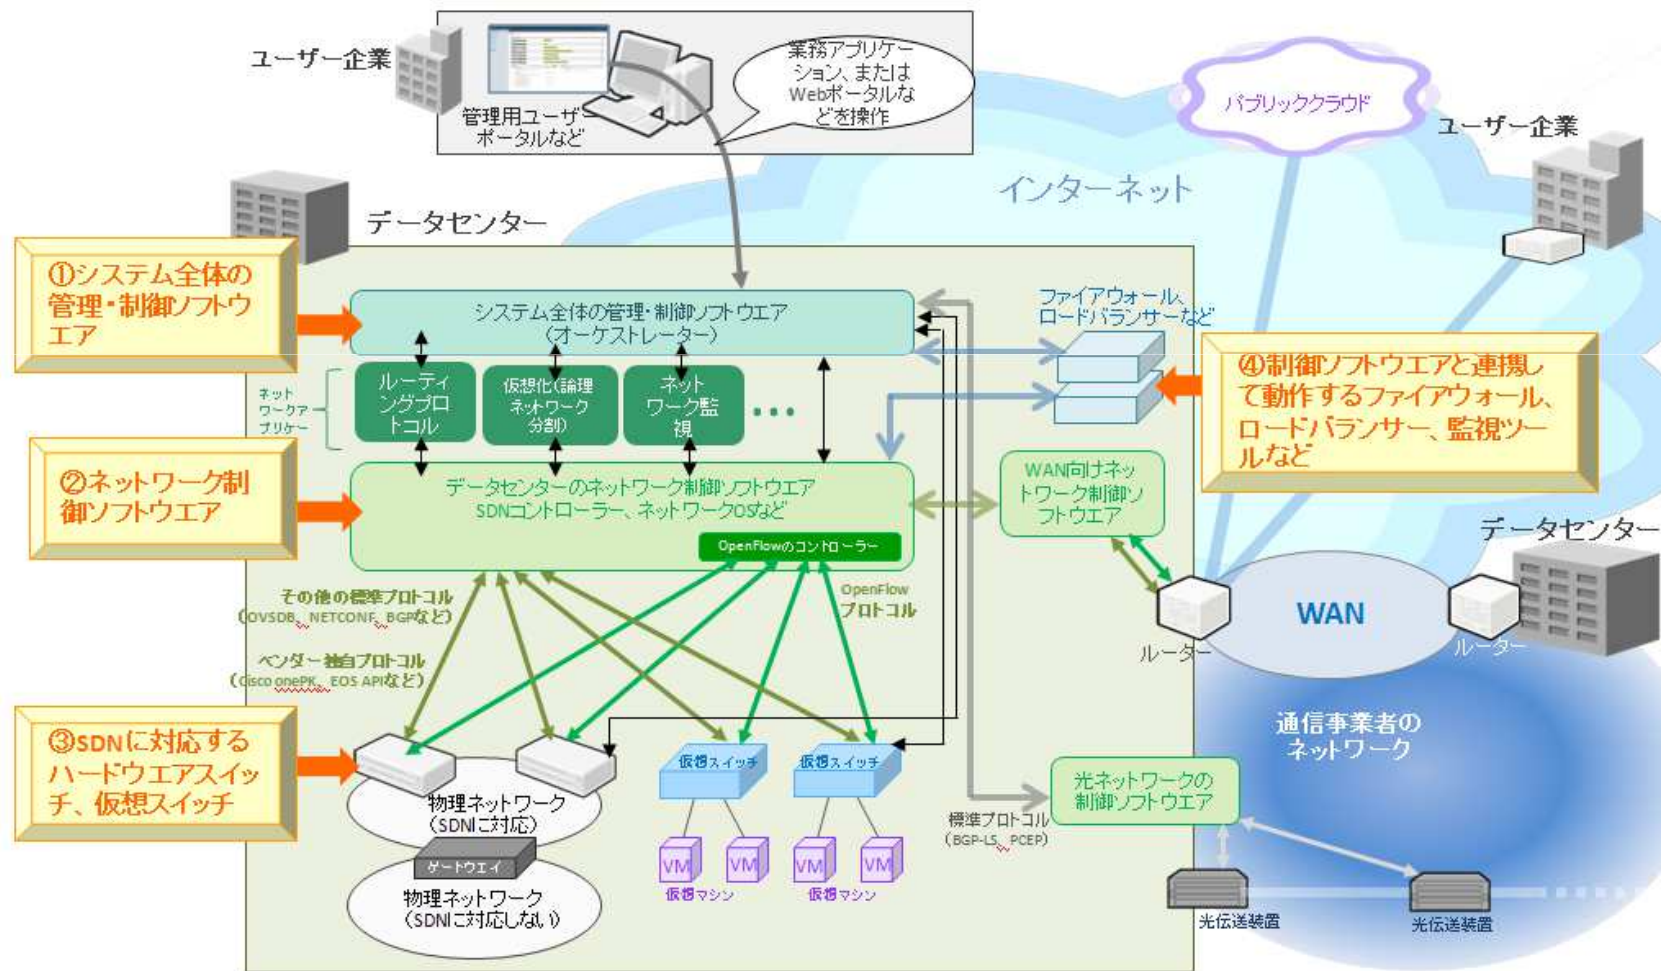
ユーザー企業

管理用ユーザーポータルなど

業務アプリケーション、またはWebポータルなどを操作

パブリッククラウド

ユーザー企業

インターネット

データセンター

①システム全体の管理・制御ソフトウエア

システム全体の管理・制御ソフトウエア
(オーケストレーター)

ファイアウォール、ロードバランサーなど

④制御ソフトウエアと連携して動作するファイアウォール、ロードバランサー、監視ツールなど

ネットワークアプリケー

ルーティングプロトコル

仮想化(論理ネットワーク分割)

ネットワーク監視

・・・

②ネットワーク制御ソフトウエア

データセンターのネットワーク制御ソフトウエア
SDNコントローラー、ネットワークOSなど

OpenFlowのコントローラー

WAN向けネットワーク制御ソフトウエア

データセンター

WAN

ルーター

ルーター

その他の標準プロトコル
(OVSDB、NETCONF、BGPなど)

OpenFlow
プロトコル

ベンダー独自プロトコル
(Cisco onePK、EOS APIなど)

③SDNに対応するハードウエアスイッチ、仮想スイッチ

仮想スイッチ

仮想スイッチ

通信事業者のネットワーク

物理ネットワーク
(SDNに対応)

ゲートウエイ

物理ネットワーク
(SDNに対応しない)

VM VM VM VM

仮想マシン

仮想マシン

標準プロトコル
(BGP-LS、PCEP)

光ネットワークの制御ソフトウエア

光伝送装置

光伝送装置